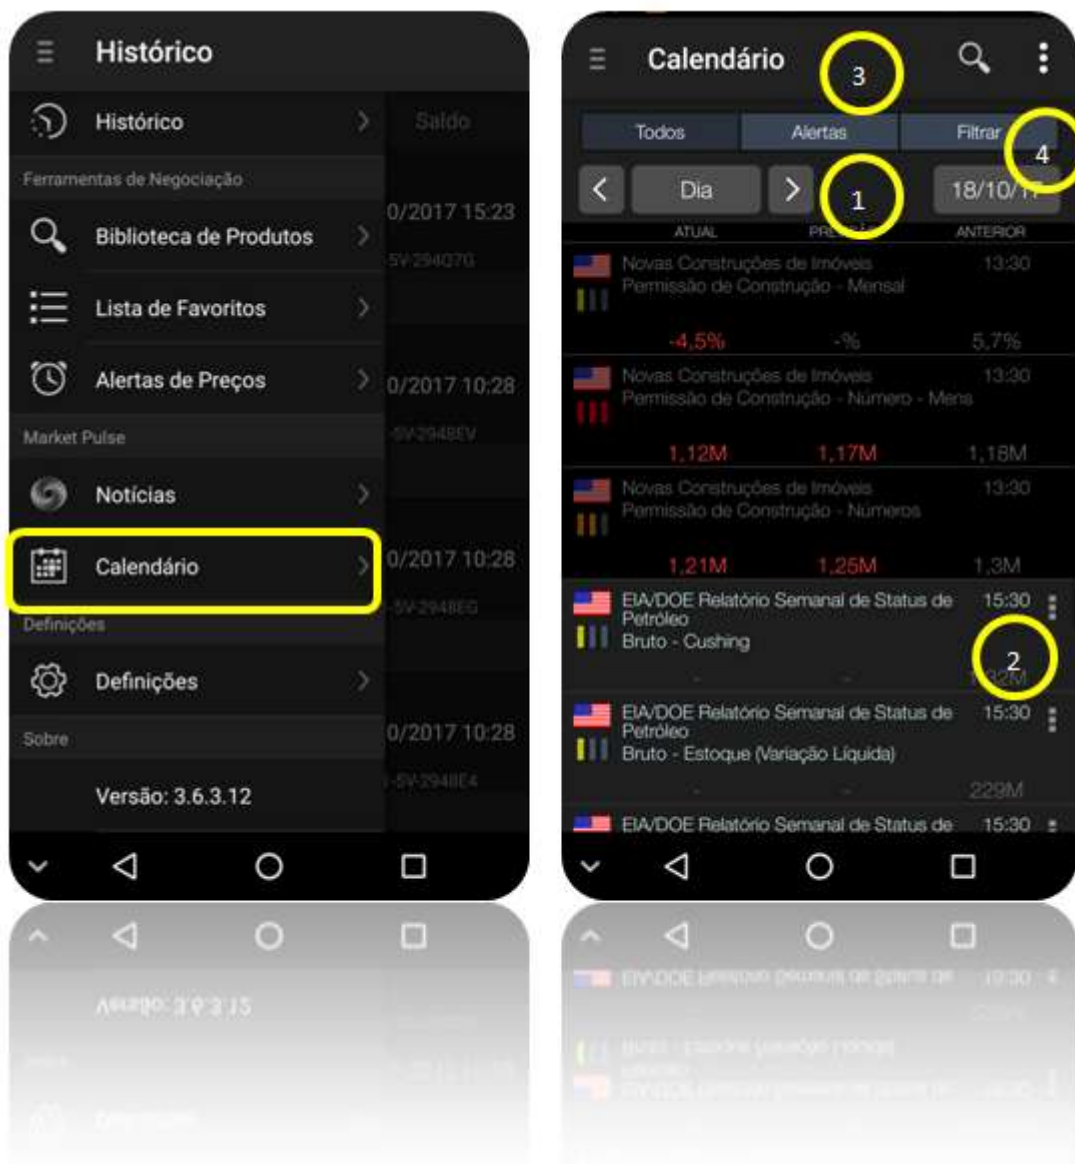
Histórico

Histórico

Saldo

Ferramentas de Negociação

Biblioteca de Produtos

0/2017 15:23

Lista de Favoritos

Alertas de Preços

0/2017 10:28

Market Pulse

Notícias

Calendário

0/2017 10:28

Definições

Definições

Sobre

0/2017 10:28

Versão: 3.6.3.12

Calendário

3

Todos

Alertas

Filtrar

4

Dia

1

18/10/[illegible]

ATUAL

PRE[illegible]

ANTERIOR

Novas Construções de Imóveis Permissão de Construção - Mensal

13:30

-4,5%

-%

5,7%

Novas Construções de Imóveis Permissão de Construção - Número - Mens

13:30

1,12M

1,17M

1,18M

Novas Construções de Imóveis Permissão de Construção - Números

13:30

1,21M

1,25M

1,3M

EIA/DOE Relatório Semanal de Status de Petróleo Bruto - Cushing

15:30

2

-

-

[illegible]M

EIA/DOE Relatório Semanal de Status de Petróleo Bruto - Estoque (Variação Líquida)

15:30

-

-

229M

EIA/DOE Relatório Semanal de Status de

15:30